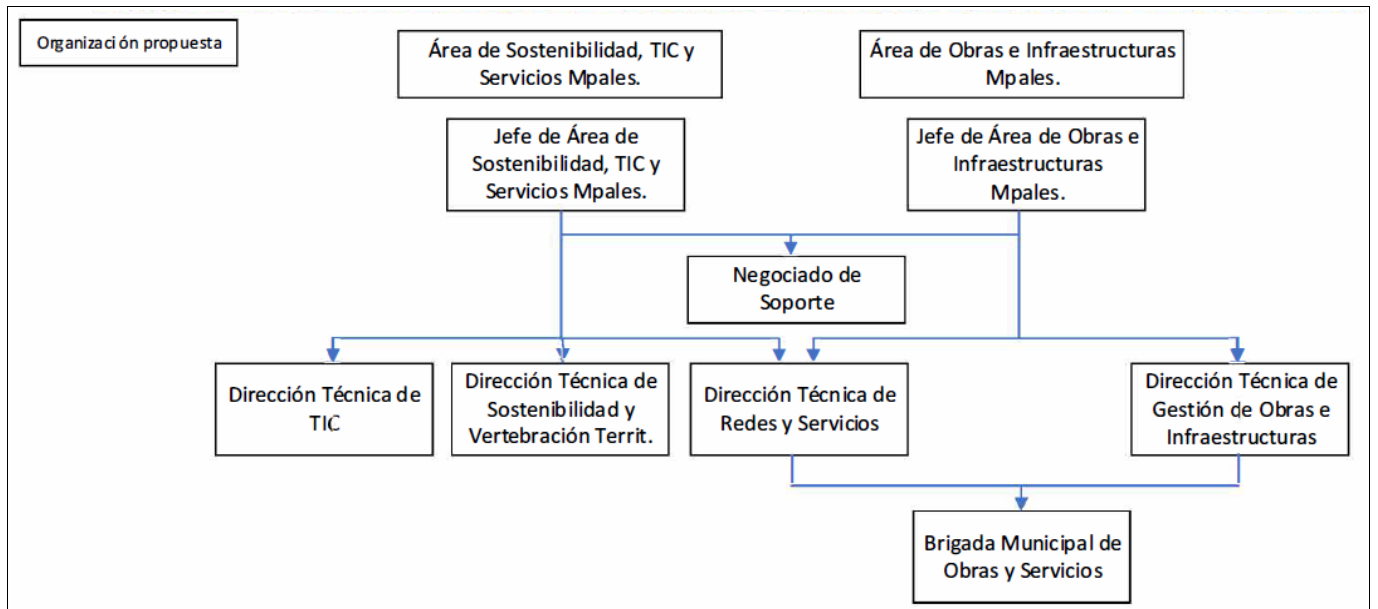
Organización propuesta

Área de Sostenibilidad, TIC y Servicios Mpales.

Área de Obras e Infraestructuras Mpales.

Jefe de Área de Sostenibilidad, TIC y Servicios Mpales.

Jefe de Área de Obras e Infraestructuras Mpales.

Negociado de Soporte

Dirección Técnica de TIC

Dirección Técnica de Sostenibilidad y Vertebración Territ.

Dirección Técnica de Redes y Servicios

Dirección Técnica de Gestión de Obras e Infraestructuras

Brigada Municipal de Obras y Servicios